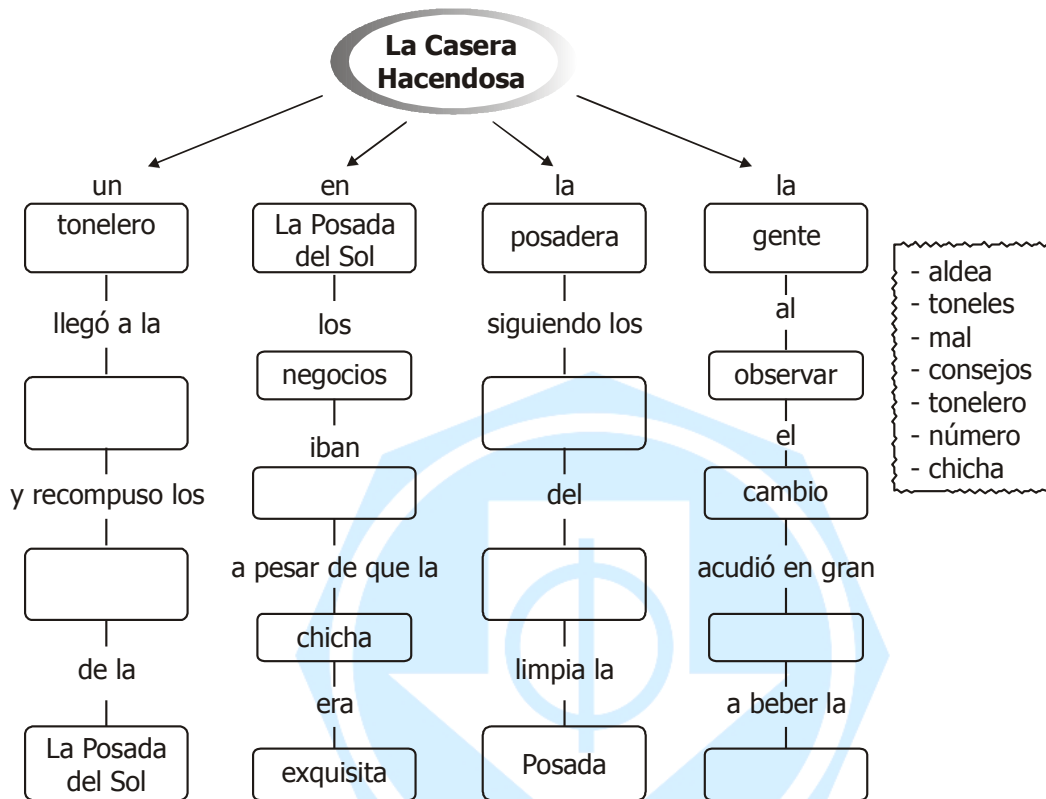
La Casera Hacendosa

un
tonelero
llegó a la
y recompuso los
de la
La Posada del Sol

en
La Posada del Sol
los
negocios
iban
a pesar de que la
chicha
era
exquisita

la
posadera
siguiendo los
del
limpia la
Posada

la
gente
al
observar
el
cambio
acudió en gran
a beber la

- aldea
- toneles
- mal
- consejos
- tonelero
- número
- chicha